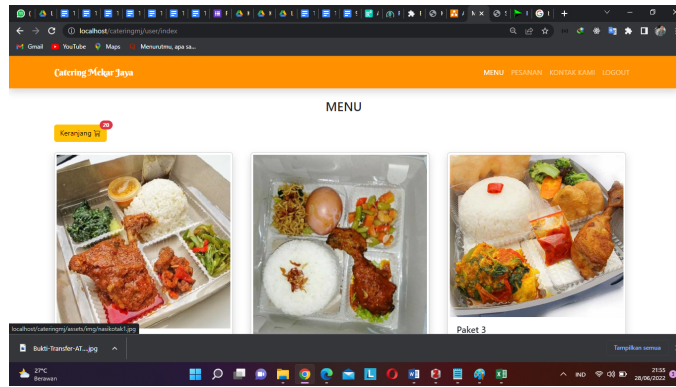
localhost/cateringmj/user/index

Gmail YouTube Maps Menurutmu, apa sa...

Catering Mekar Jaya

MENU PESANAN KONTAK KAMI LOGOUT

MENU

Keranjang 20

Paket 3

localhost/cateringmj/assets/img/nasikotak1.jpg

Bukti-Transfer-AT....jpg

Tampilkan semua

27°C
Berawan

IND

21:35
28/08/2022